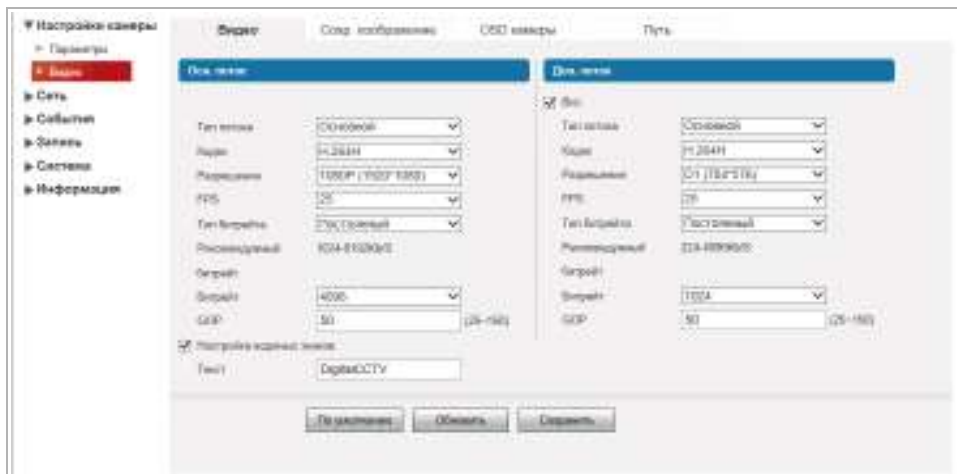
▼ Настройки камеры
Параметры
Видео
▶ Сеть
▶ События
▶ Запись
▶ Система
▶ Информация

Видео
Сохр. изображения
OSD камеры
Путь

Осн. поток
Тип потока
Основной
Кодек
H.264H
Разрешение
1080P (1920*1080)
FPS
25
Тип битрейта
Постоянный
Рекомендуемый
1024-6144Kb/S
битрейт
Битрейт
4096
GOP
50
(25~150)
☑ Настройка водяных знаков
Текст
DigitalCCTV

Доп. поток
☑ Вкл
Тип потока
Основной
Кодек
H.264H
Разрешение
D1 (704*576)
FPS
25
Тип битрейта
Постоянный
Рекомендуемый
224-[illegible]Kb/S
битрейт
Битрейт
1024
GOP
50
(25~150)

По умолчанию
Обновить
Сохранить